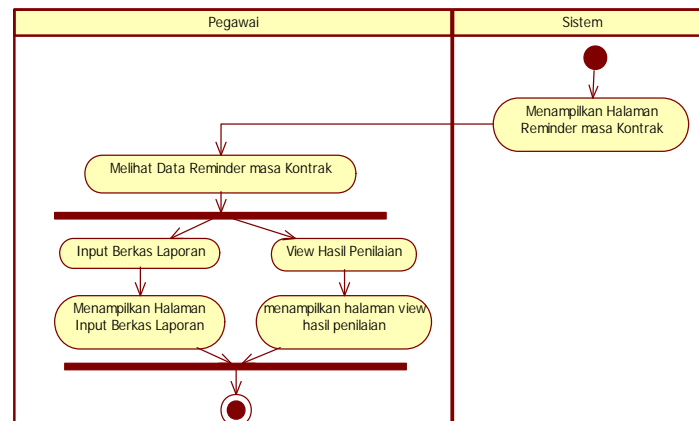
Pegawai

Sistem

Menampilkan Halaman Reminder masa Kontrak

Melihat Data Reminder masa Kontrak

Input Berkas Laporan

View Hasil Penilaian

Menampilkan Halaman Input Berkas Laporan

menampilkan halaman view hasil penilaian